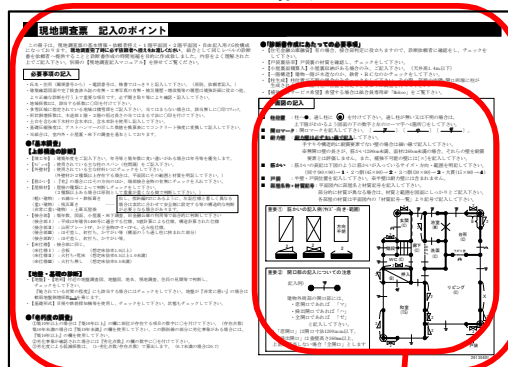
現地調査票　記入のポイント

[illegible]

必要事項の記入

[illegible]

●「基本調査」

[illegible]

【地盤・基礎の状態】

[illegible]

●「老朽度調査」

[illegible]

●「診断条件欄に当たっての必要事項」

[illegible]

■間取の記入

1　柱、壁　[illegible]
2　開口部　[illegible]
3　筋かい　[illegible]
4　壁 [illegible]
5　戸　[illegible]
6　床　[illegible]
7　吹抜　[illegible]
8　床下換気口、床下点検口　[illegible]

要注　筋かいの記入例（例：両方・筋違）

要注　開口部の記入についての注意

記入例

リビング

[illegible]